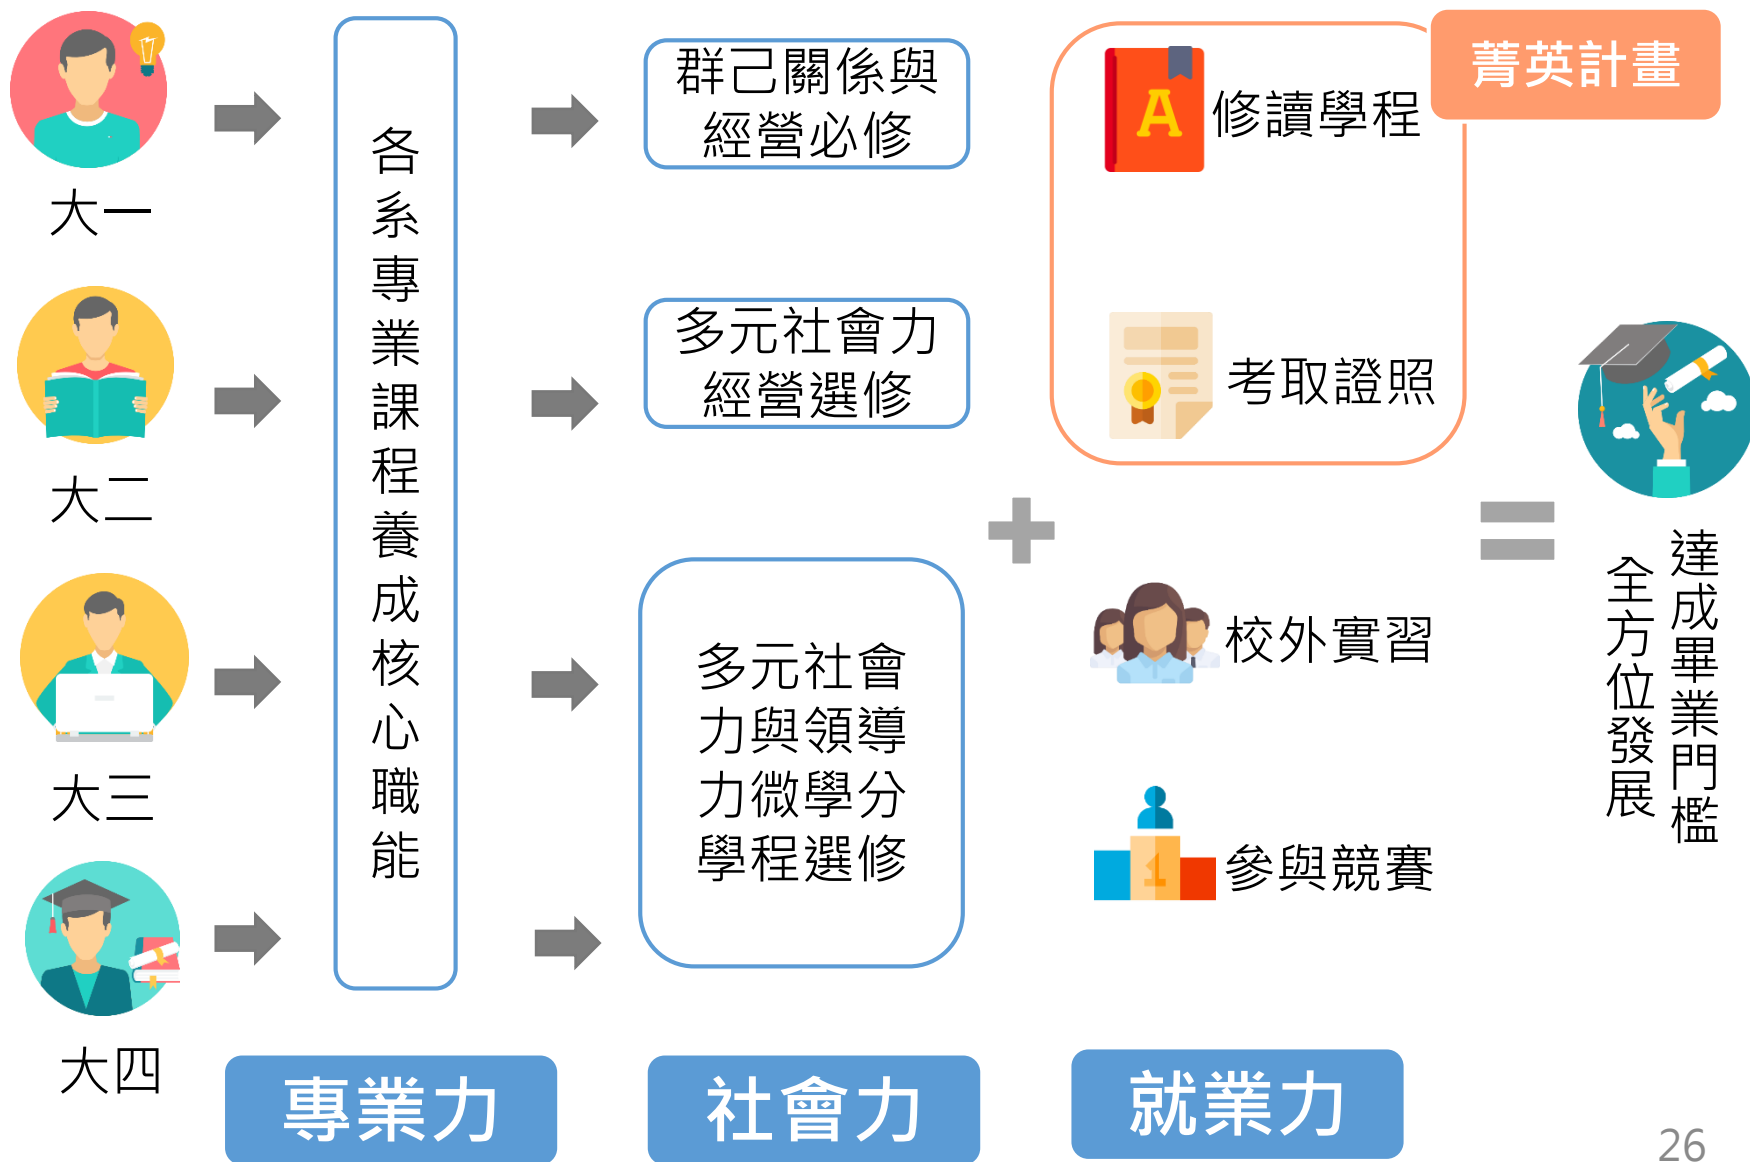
大一

大二

大三

大四

各系專業課程養成核心職能

群己關係與經營必修

多元社會力經營選修

多元社會力與領導力微學分學程選修

菁英計畫

A

修讀學程

考取證照

校外實習

參與競賽

達成畢業門檻

全方位發展

專業力

社會力

就業力

26